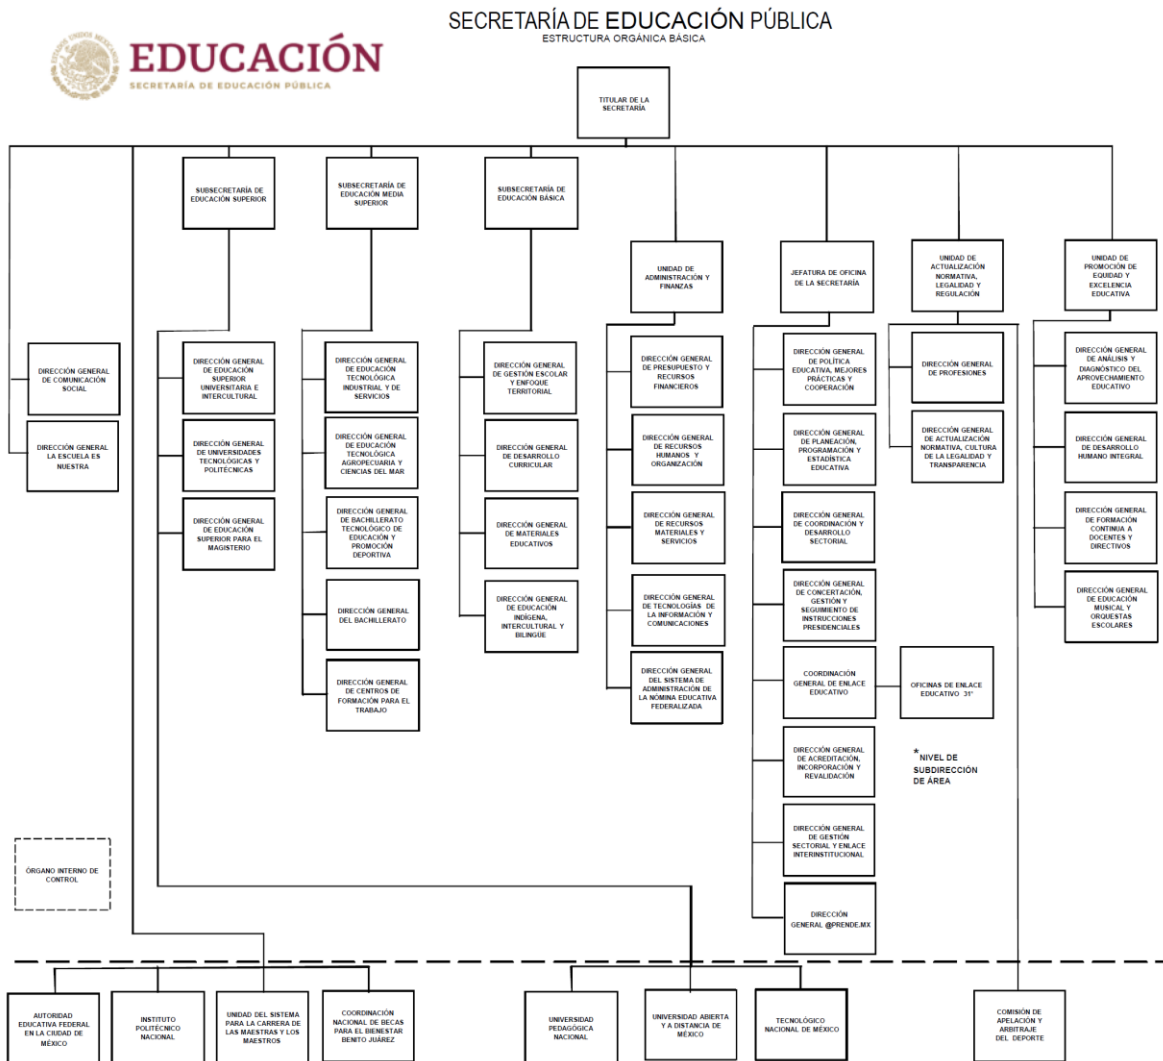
EDUCACIÓN
SECRETARÍA DE EDUCACIÓN PÚBLICA

SECRETARÍA DE EDUCACIÓN PÚBLICA
ESTRUCTURA ORGÁNICA BÁSICA

TITULAR DE LA SECRETARÍA

SUBSECRETARÍA DE EDUCACIÓN SUPERIOR

SUBSECRETARÍA DE EDUCACIÓN MEDIA SUPERIOR

SUBSECRETARÍA DE EDUCACIÓN BÁSICA

UNIDAD DE ADMINISTRACIÓN Y FINANZAS

JEFATURA DE OFICINA DE LA SECRETARÍA

UNIDAD DE ACTUALIZACIÓN NORMATIVA, LEGALIDAD Y REGULACIÓN

UNIDAD DE PROMOCIÓN DE EQUIDAD Y EXCELENCIA EDUCATIVA

DIRECCIÓN GENERAL DE COMUNICACIÓN SOCIAL

DIRECCIÓN GENERAL LA ESCUELA ES NUESTRA

DIRECCIÓN GENERAL DE EDUCACIÓN SUPERIOR UNIVERSITARIA E INTERCULTURAL

DIRECCIÓN GENERAL DE UNIVERSIDADES TECNOLÓGICAS Y POLITÉCNICAS

DIRECCIÓN GENERAL DE EDUCACIÓN SUPERIOR PARA EL MAGISTERIO

DIRECCIÓN GENERAL DE EDUCACIÓN TECNOLÓGICA INDUSTRIAL Y DE SERVICIOS

DIRECCIÓN GENERAL DE EDUCACIÓN TECNOLÓGICA AGROPECUARIA Y CIENCIAS DEL MAR

DIRECCIÓN GENERAL DE BACHILLERATO TECNOLÓGICO DE EDUCACIÓN Y PROMOCIÓN DEPORTIVA

DIRECCIÓN GENERAL DEL BACHILLERATO

DIRECCIÓN GENERAL DE CENTROS DE FORMACIÓN PARA EL TRABAJO

DIRECCIÓN GENERAL DE GESTIÓN ESCOLAR Y ENFOQUE TERRITORIAL

DIRECCIÓN GENERAL DE DESARROLLO CURRICULAR

DIRECCIÓN GENERAL DE MATERIALES EDUCATIVOS

DIRECCIÓN GENERAL DE EDUCACIÓN INDÍGENA, INTERCULTURAL Y BILINGÜE

DIRECCIÓN GENERAL DE PRESUPUESTO Y RECURSOS FINANCIEROS

DIRECCIÓN GENERAL DE RECURSOS HUMANOS Y ORGANIZACIÓN

DIRECCIÓN GENERAL DE RECURSOS MATERIALES Y SERVICIOS

DIRECCIÓN GENERAL DE TECNOLOGÍAS DE LA INFORMACIÓN Y COMUNICACIONES

DIRECCIÓN GENERAL DEL SISTEMA DE ADMINISTRACIÓN DE LA NÓMINA EDUCATIVA FEDERALIZADA

DIRECCIÓN GENERAL DE POLÍTICA EDUCATIVA, MEJORES PRÁCTICAS Y COOPERACIÓN

DIRECCIÓN GENERAL DE PLANEACIÓN, PROGRAMACIÓN Y ESTADÍSTICA EDUCATIVA

DIRECCIÓN GENERAL DE COORDINACIÓN Y DESARROLLO SECTORIAL

DIRECCIÓN GENERAL DE CONCERTACIÓN, GESTIÓN Y SEGUIMIENTO DE INSTRUCCIONES PRESIDENCIALES

COORDINACIÓN GENERAL DE ENLACE EDUCATIVO

OFICINAS DE ENLACE EDUCATIVO 31*

DIRECCIÓN GENERAL DE ACREDITACIÓN, INCORPORACIÓN Y REVALIDACIÓN

*NIVEL DE SUBDIRECCIÓN DE ÁREA

DIRECCIÓN GENERAL DE GESTIÓN SECTORIAL Y ENLACE INTERINSTITUCIONAL

DIRECCIÓN GENERAL @PRENDE.MX

DIRECCIÓN GENERAL DE PROFESIONES

DIRECCIÓN GENERAL DE ACTUALIZACIÓN NORMATIVA, CULTURA DE LA LEGALIDAD Y TRANSPARENCIA

DIRECCIÓN GENERAL DE ANÁLISIS Y DIAGNÓSTICO DEL APROVECHAMIENTO EDUCATIVO

DIRECCIÓN GENERAL DE DESARROLLO HUMANO INTEGRAL

DIRECCIÓN GENERAL DE FORMACIÓN CONTINUA A DOCENTES Y DIRECTIVOS

DIRECCIÓN GENERAL DE EDUCACIÓN MUSICAL Y ORQUESTAS ESCOLARES

ÓRGANO INTERNO DE CONTROL

AUTORIDAD EDUCATIVA FEDERAL EN LA CIUDAD DE MÉXICO

INSTITUTO POLITÉCNICO NACIONAL

UNIDAD DEL SISTEMA PARA LA CARRERA DE LAS MAESTRAS Y LOS MAESTROS

COORDINACIÓN NACIONAL DE BECAS PARA EL BIENESTAR BENITO JUÁREZ

UNIVERSIDAD PEDAGÓGICA NACIONAL

UNIVERSIDAD ABIERTA Y A DISTANCIA DE MÉXICO

TECNOLÓGICO NACIONAL DE MÉXICO

COMISIÓN DE APELACIÓN Y ARBITRAJE DEL DEPORTE